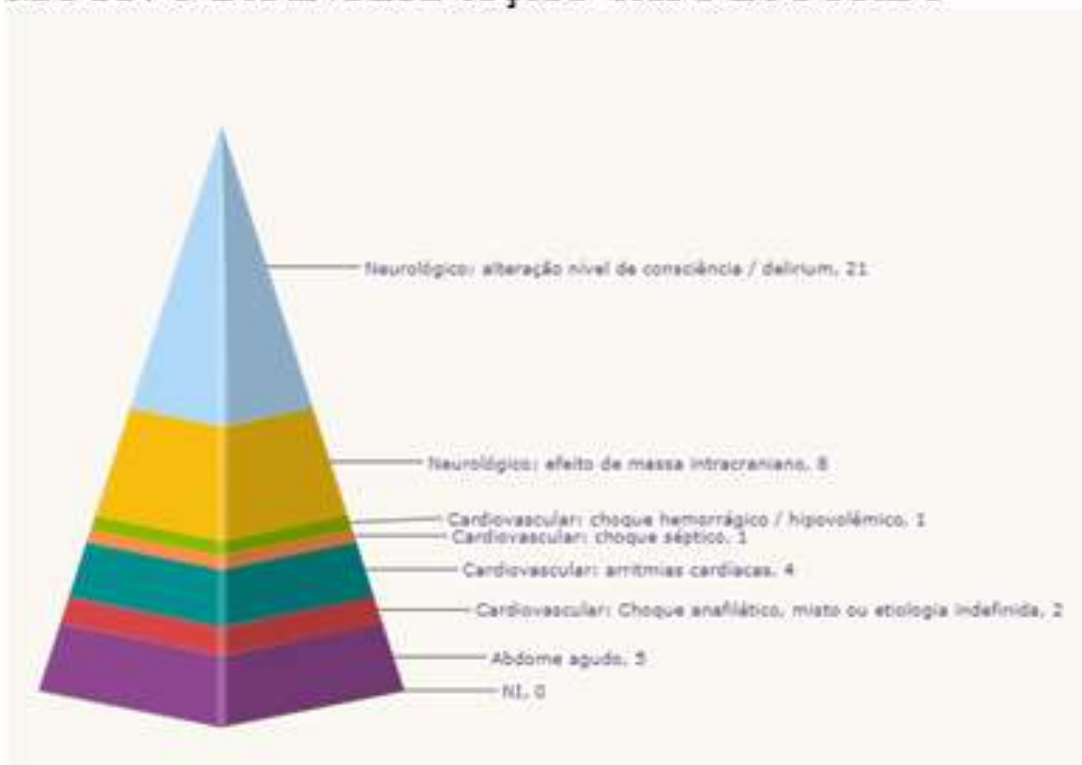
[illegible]

Neurológico: alteração nível de consciência / delirium, 21

Neurológico: efeito de massa intracraniano, 8

Cardiovascular: choque hemorrágico / hipovolêmico, 1

Cardiovascular: choque séptico, 1

Cardiovascular: arritmias cardíacas, 4

Cardiovascular: Choque anafilático, misto ou etiologia indefinida, 2

Abdome agudo, 5

NI, 0